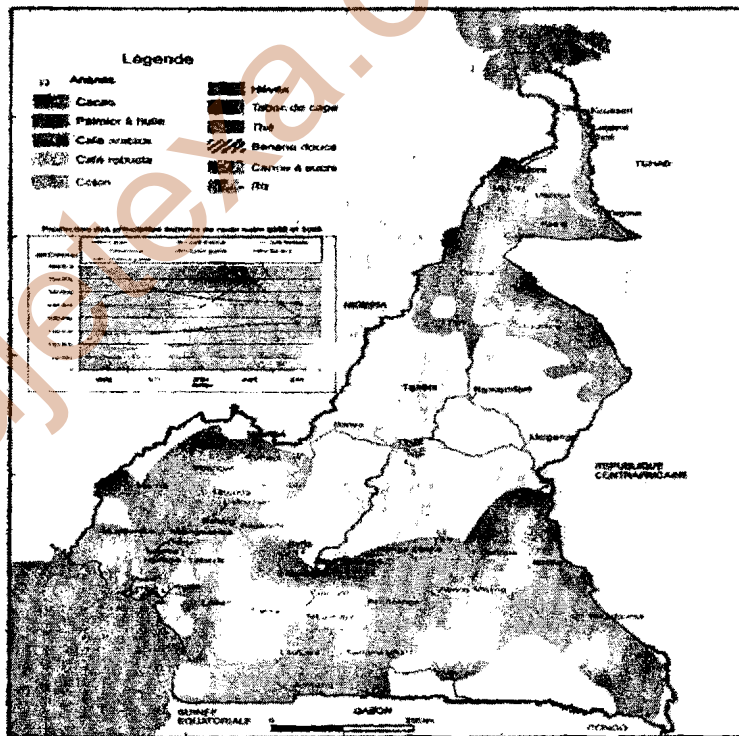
Légende

Ananas

Cacao

Palmier à huile

Café arabica

Café robusta

Coton

Hévéa

Tabac de cape

Thé

Banane douce

Canne à sucre

Riz

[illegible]

Kousseri

TCHAD

NIGERIA

Tibati

Ngaoundal

Meiganga

REPUBLIQUE CENTRAFRICAINE

GUINEE EQUATORIALE

GABON

CONGO